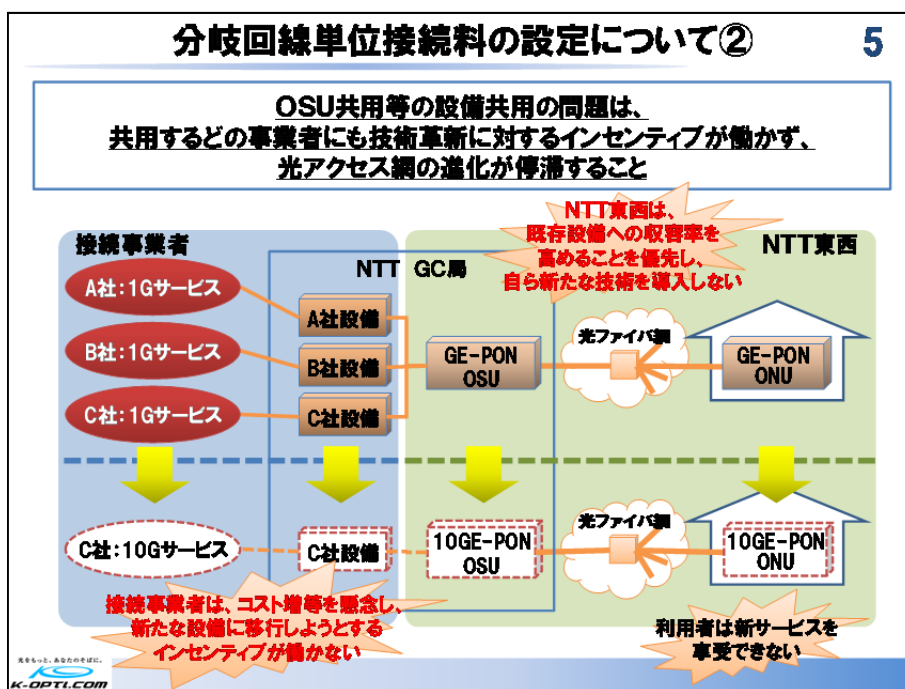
分岐回線単位接続料の設定について②

5

OSU共用等の設備共用の問題は、
共用するどの事業者にも技術革新に対するインセンティブが働かず、
光アクセス網の進化が停滞すること

NTT東西は、
既存設備への収容率を
高めることを優先し、
自ら新たな技術を導入しない

接続事業者

NTT GC局

NTT東西

A社：1Gサービス

B社：1Gサービス

C社：1Gサービス

A社設備

B社設備

C社設備

GE-PON
OSU

光ファイバ網

GE-PON
ONU

C社：10Gサービス

C社設備

10GE-PON
OSU

光ファイバ網

10GE-PON
ONU

接続事業者は、コスト増等を懸念し、
新たな設備に移行しようとする
インセンティブが働かない

利用者は新サービスを
享受できない

光をもっと、あなたのそばに。
K-OPTI.COM